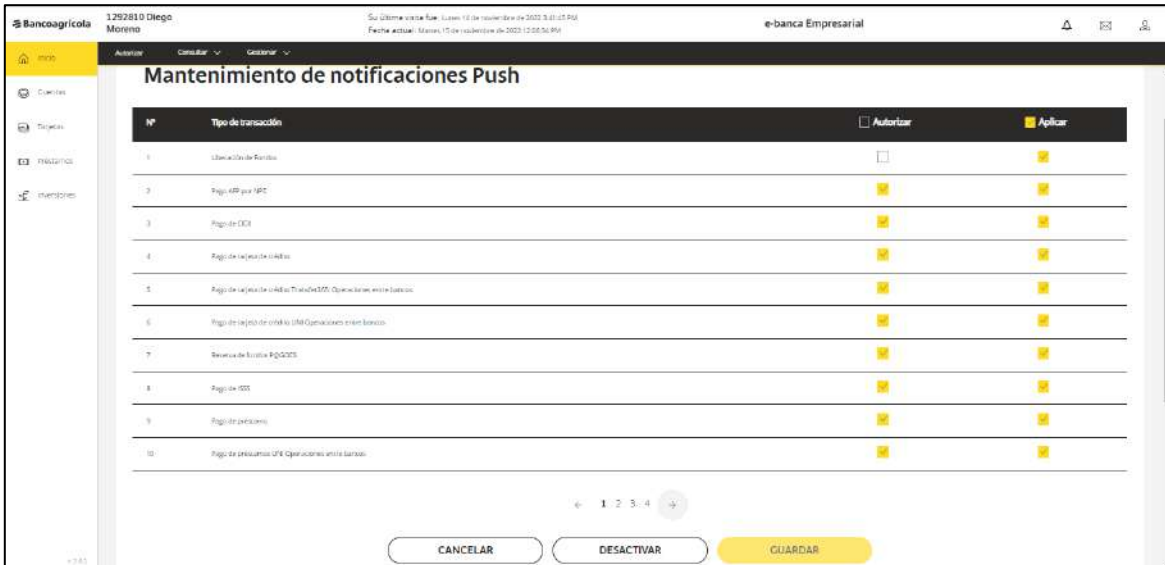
Bancoagrícola 1292810 Diego Moreno

Su última visita fue: Lunes 13 de noviembre de 2023 3:41:45 PM
Fecha actual: Martes 15 de noviembre de 2023 12:06:36 PM

e-banca Empresarial

Inicio
Cuentas
Tarjetas
Préstamos
Inversiones

Autorizar Consultar Gestionar

Mantenimiento de notificaciones Push

| Nº | Tipo de transacción | Autorizar | Aplicar |
|---|---|---|---|
| 1 | Liberación de Fondos | | |
| 2 | Pago APP por NPE | | |
| 3 | Pago de DDI | | |
| 4 | Pago de tarjeta de crédito | | |
| 5 | Pago de tarjeta de crédito Transfer365 Operaciones entre bancos | | |
| 6 | Pago de tarjeta de crédito UNI Operaciones entre bancos | | |
| 7 | Reserva de fondos PQGOES | | |
| 8 | Pago de ISSS | | |
| 9 | Pago de préstamo | | |
| 10 | Pago de préstamos UNI Operaciones entre bancos | | |

← 1 2 3 4 →

CANCELAR DESACTIVAR GUARDAR

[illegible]